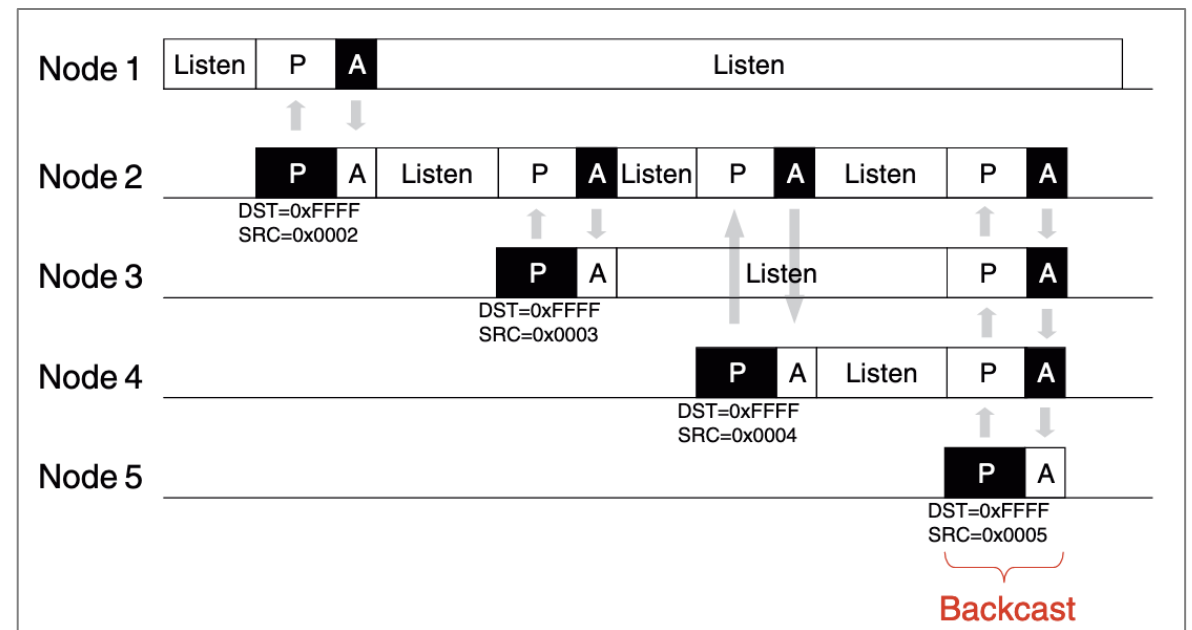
Node 1
Listen P A Listen

Node 2
P A Listen P A Listen P A Listen P A
DST=0xFFFF
SRC=0x0002

Node 3
P A Listen P A
DST=0xFFFF
SRC=0x0003

Node 4
P A Listen P A
DST=0xFFFF
SRC=0x0004

Node 5
P A
DST=0xFFFF
SRC=0x0005

Backcast